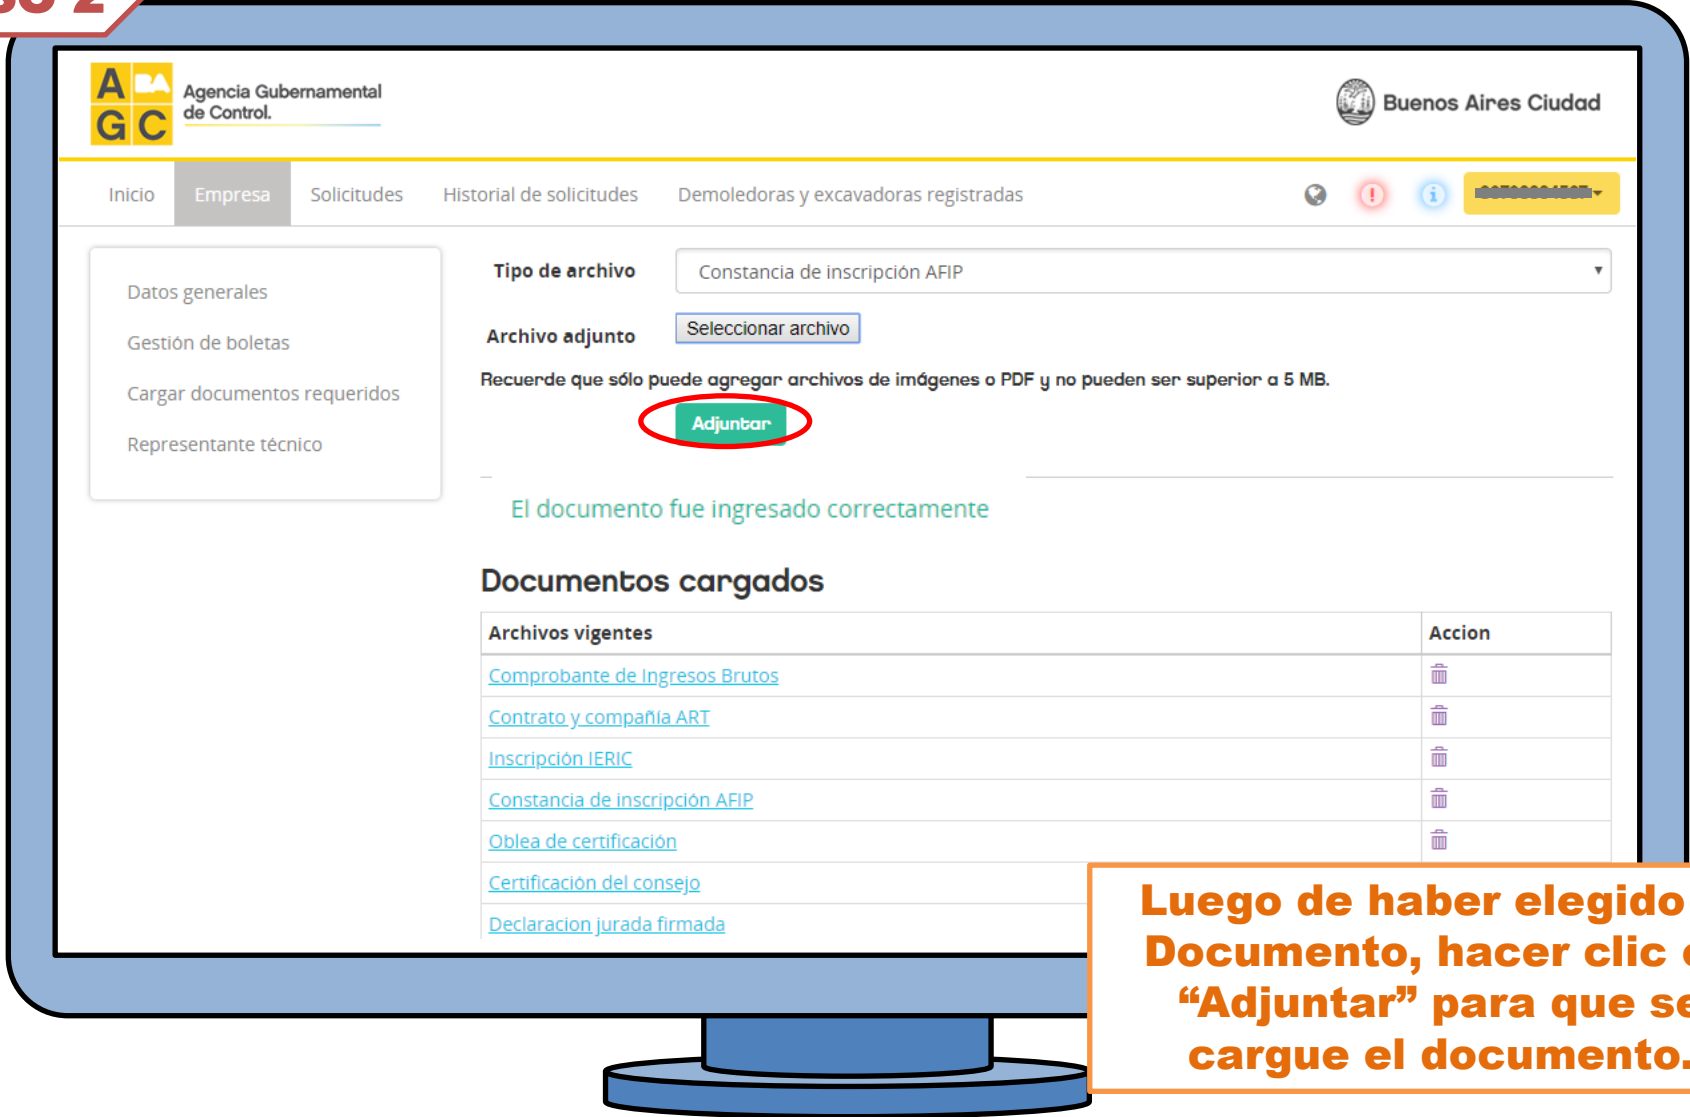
A BA G C Agencia Gubernamental de Control.

Buenos Aires Ciudad

Inicio Empresa Solicitudes Historial de solicitudes Demoledoras y excavadoras registradas

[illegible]

Datos generales
Gestión de boletas
Cargar documentos requeridos
Representante técnico

Tipo de archivo Constancia de inscripción AFIP

Archivo adjunto Seleccionar archivo

Recuerde que sólo puede agregar archivos de imágenes o PDF y no pueden ser superior a 5 MB.

Adjuntar

El documento fue ingresado correctamente

Documentos cargados

| Archivos vigentes | Accion |
|---|---|
| Comprobante de Ingresos Brutos | |
| Contrato y compañía ART | |
| Inscripción IERIC | |
| Constancia de inscripción AFIP | |
| Oblea de certificación | |
| Certificación del consejo | |
| Declaracion jurada firmada | |

Luego de haber elegido Documento, hacer clic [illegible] "Adjuntar" para que se cargue el documento.